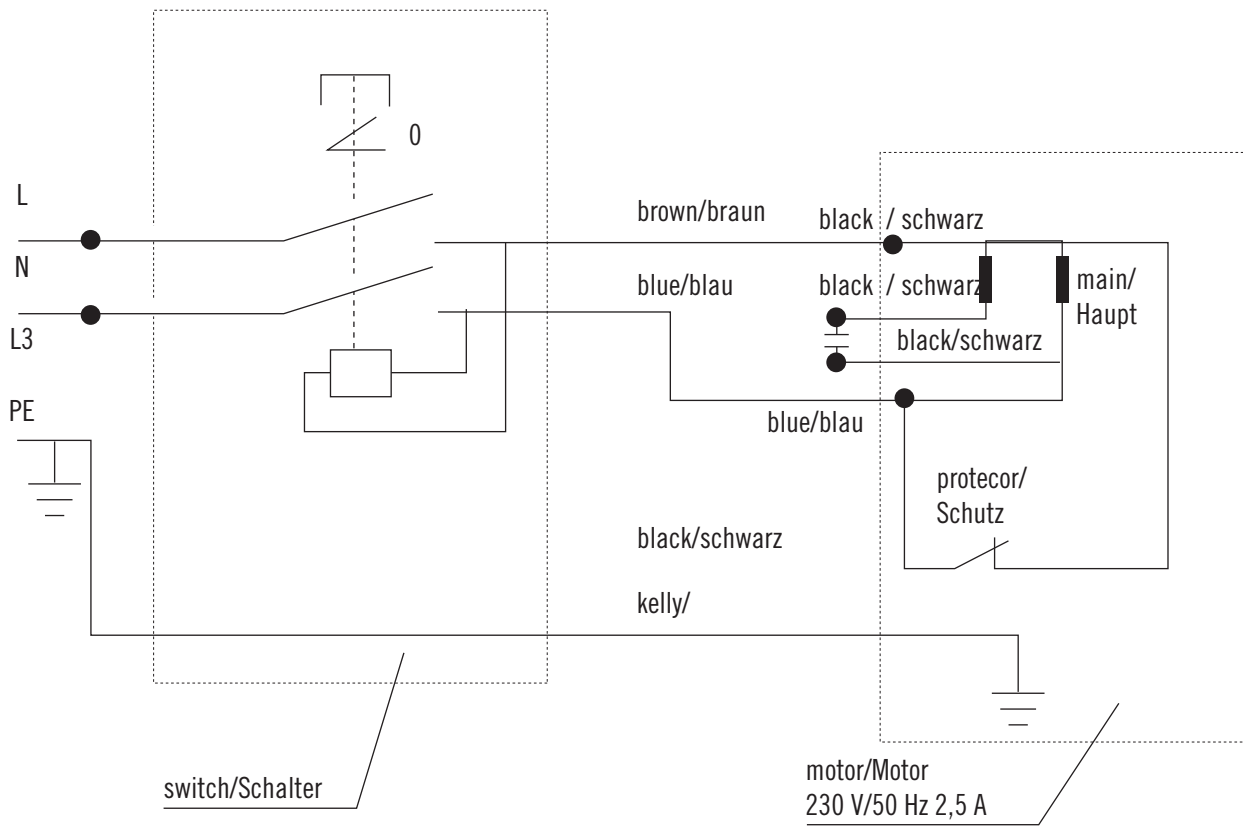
0

L

N

L3

PE

brown/braun

black / schwarz

blue/blau

black / schwarz

main/ Haupt

black/schwarz

blue/blau

protecor/ Schutz

black/schwarz

kelly/

switch/Schalter

motor/Motor
230 V/50 Hz 2,5 A